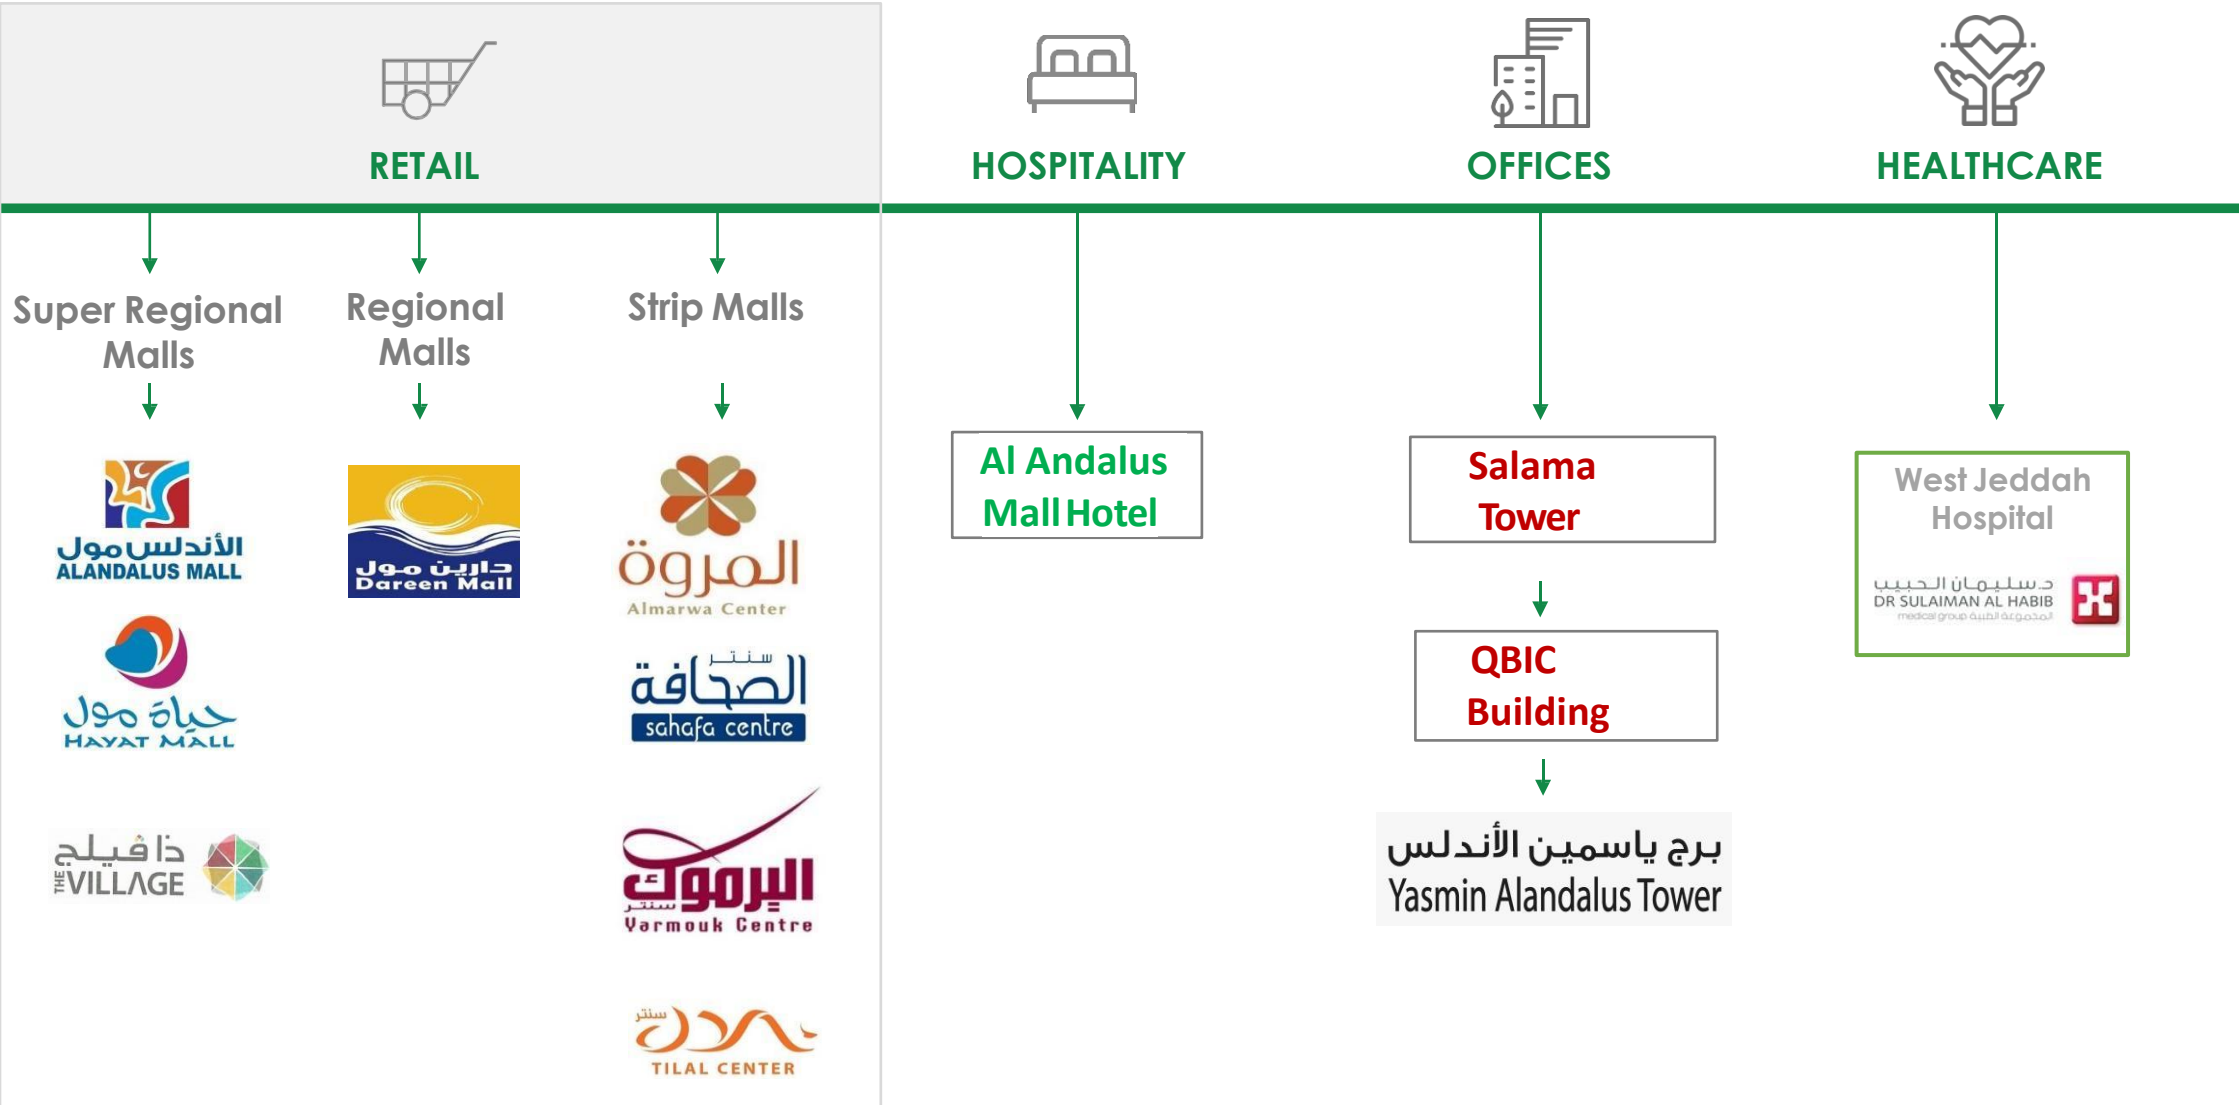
RETAIL

HOSPITALITY

OFFICES

HEALTHCARE

Super Regional Malls

Regional Malls

Strip Malls

الأندلس مول
ALANDALUS MALL

حياة مول
HAYAT MALL

ذا فيلج
THE VILLAGE

دارين مول
Dareen Mall

المروة
Almarwa Center

سنتر
الصحافة
sahafa centre

اليرموك
سنتر
Yarmouk Centre

سنتر
TILAL CENTER

Al Andalus Mall Hotel

Salama Tower

QBIC Building

برج ياسمين الأندلس
Yasmin Alandalus Tower

West Jeddah Hospital

د سليمان الحبيب
DR SULAIMAN AL HABIB
medical group المجموعة الطبية